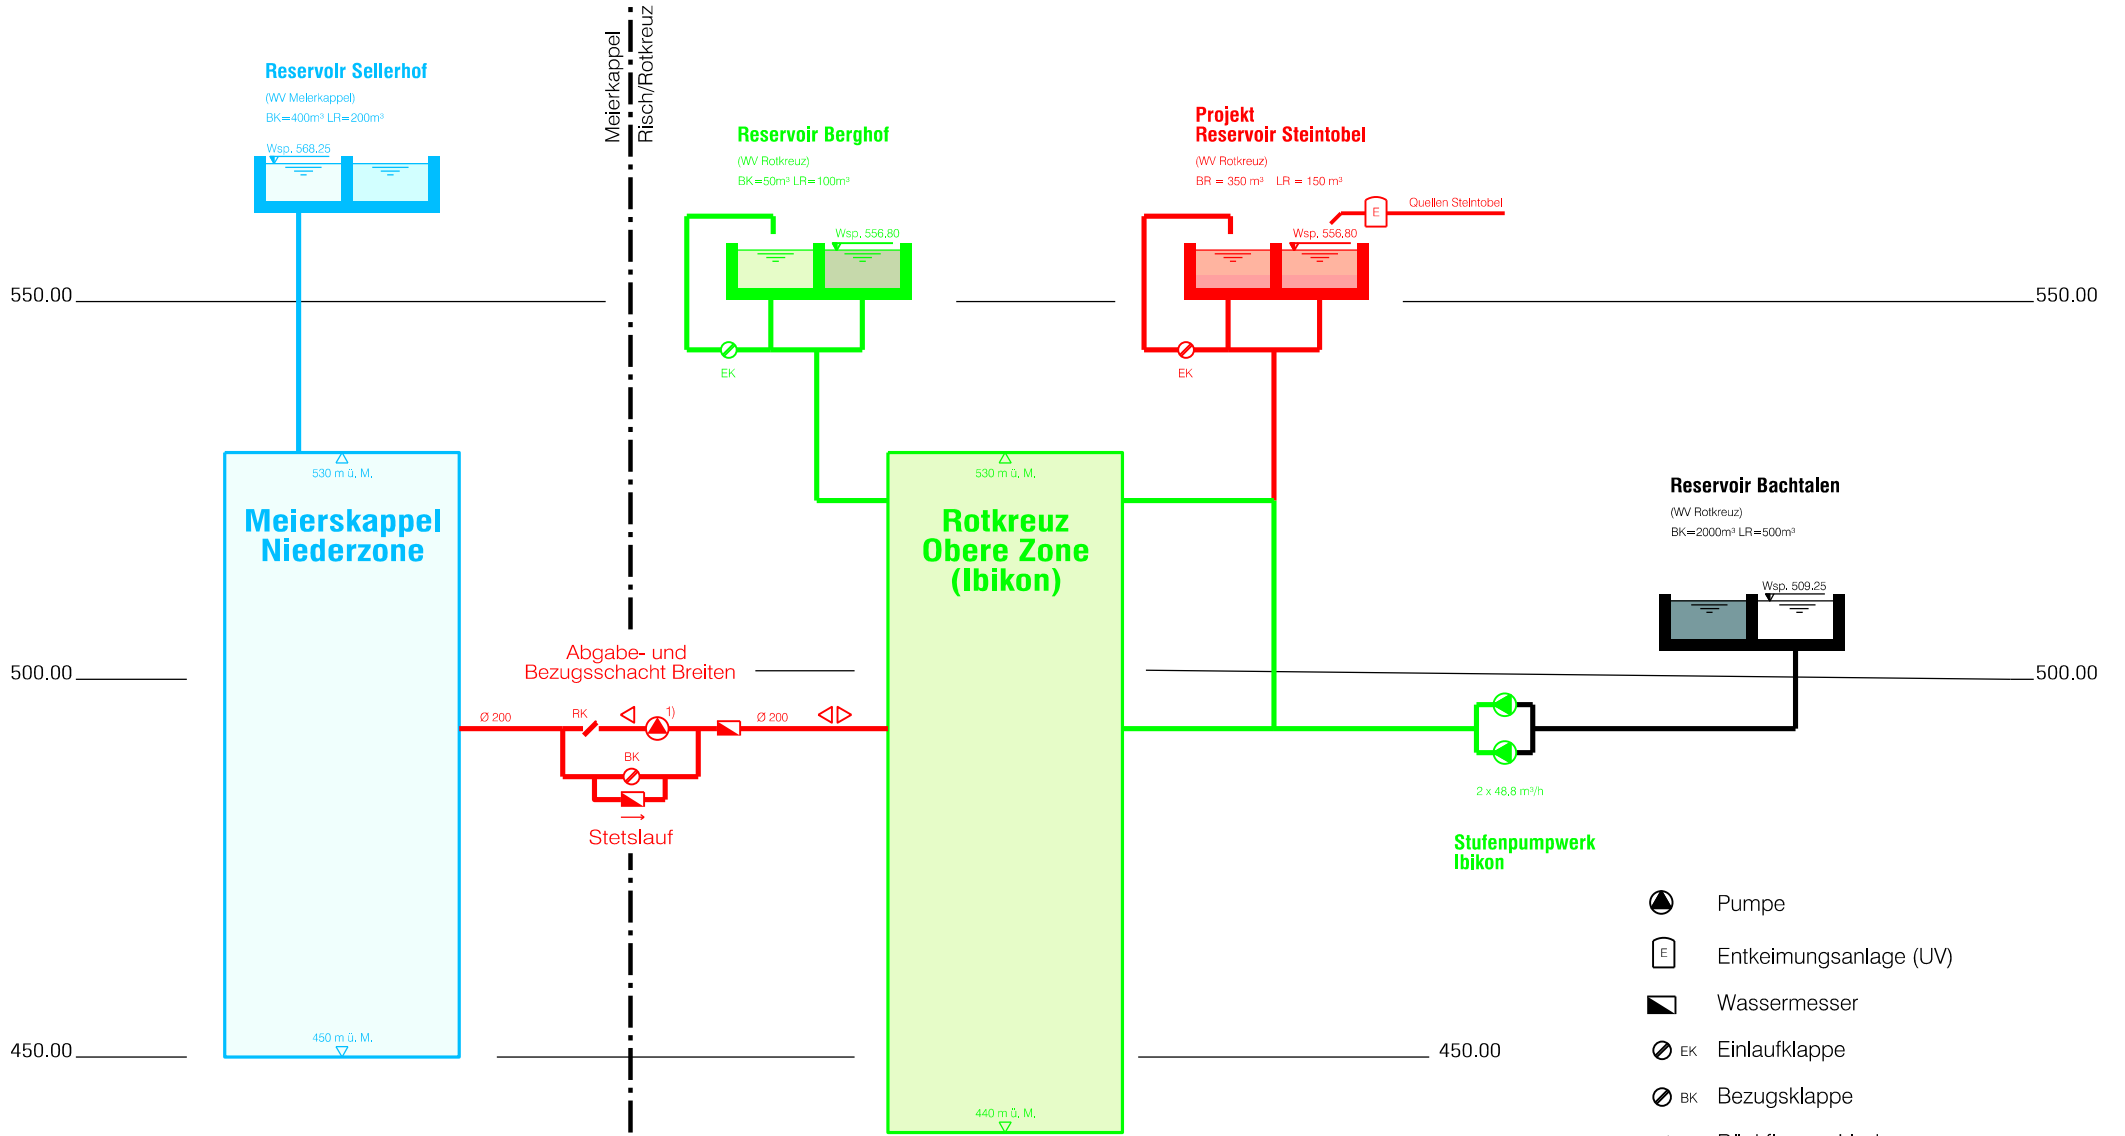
Reservoir Sellerhof
(WV Meierkappel)
BK=400m³ LR=200m³
Wsp. 568.25

Meierkappel
Risch/Rotkreuz

Reservoir Berghof
(WV Rotkreuz)
BK=50m³ LR=100m³
Wsp. 556.80

Projekt
Reservoir Steintobel
(WV Rotkreuz)
BR = 350 m³ LR = 150 m³
Quellen Steintobel
Wsp. 556.80

550.00
550.00

EK
EK

530 m ü. M.
Meierskappel
Niederzone

530 m ü. M.
Rotkreuz
Obere Zone
(Ibikon)

Reservoir Bachtalen
(WV Rotkreuz)
BK=2000m³ LR=500m³
Wsp. 509.25

Abgabe- und
Bezugsschacht Breiten

500.00
500.00

Ø 200
RK
1)
Ø 200
BK
Stetslauf

2 x 48.8 m³/h
Stufenpumpwerk
Ibikon

Pumpe
Entkeimungsanlage (UV)
Wassermesser
EK Einlaufklappe
BK Bezugsklappe

450.00
450 m ü. M.
450.00
440 m ü. M.